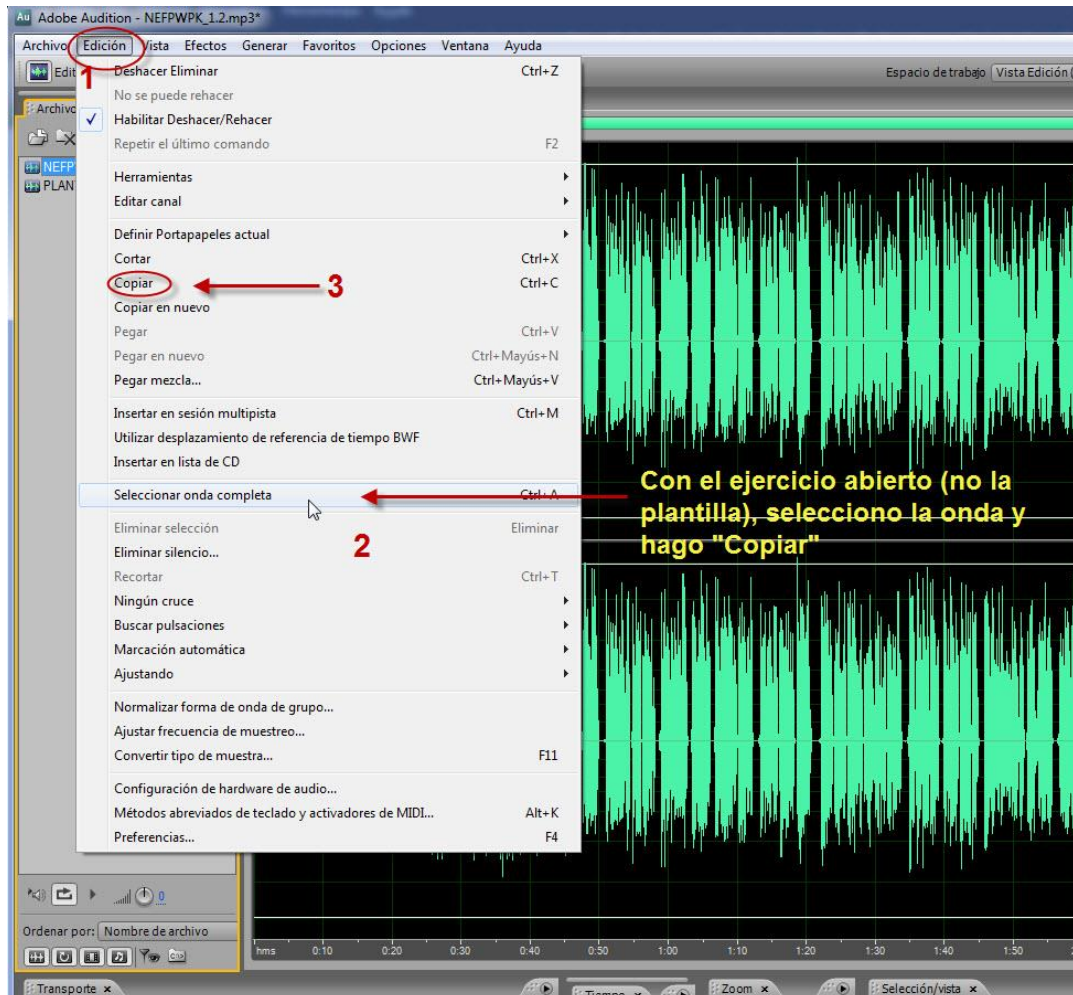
Au Adobe Audition - NEFPWPK_1.2.mp3*

Archivo Edición Vista Efectos Generar Favoritos Opciones Ventana Ayuda

Edit

Espacio de trabajo Vista Edición

Archivo

NEFP
PLAN

1

Deshacer Eliminar Ctrl+Z
No se puede rehacer
✓ Habilitar Deshacer/Rehacer
Repetir el último comando F2
Herramientas
Editar canal
Definir Portapapeles actual
Cortar Ctrl+X
Copiar Ctrl+C
Copiar en nuevo
Pegar Ctrl+V
Pegar en nuevo Ctrl+Mayús+N
Pegar mezcla... Ctrl+Mayús+V
Insertar en sesión multipista Ctrl+M
Utilizar desplazamiento de referencia de tiempo BWF
Insertar en lista de CD
Seleccionar onda completa Ctrl+A
Eliminar selección Eliminar
Eliminar silencio...
Recortar Ctrl+T
Ningún cruce
Buscar pulsaciones
Marcación automática
Ajustando
Normalizar forma de onda de grupo...
Ajustar frecuencia de muestreo...
Convertir tipo de muestra... F11
Configuración de hardware de audio...
Métodos abreviados de teclado y activadores de MIDI... Alt+K
Preferencias... F4

3

2

Con el ejercicio abierto (no la plantilla), selecciono la onda y hago "Copiar"

Ordenar por: Nombre de archivo

hms 0:10 0:20 0:30 0:40 0:50 1:00 1:10 1:20 1:30 1:40 1:50

Transporte × Tiempo × Zoom × Selección/vista ×